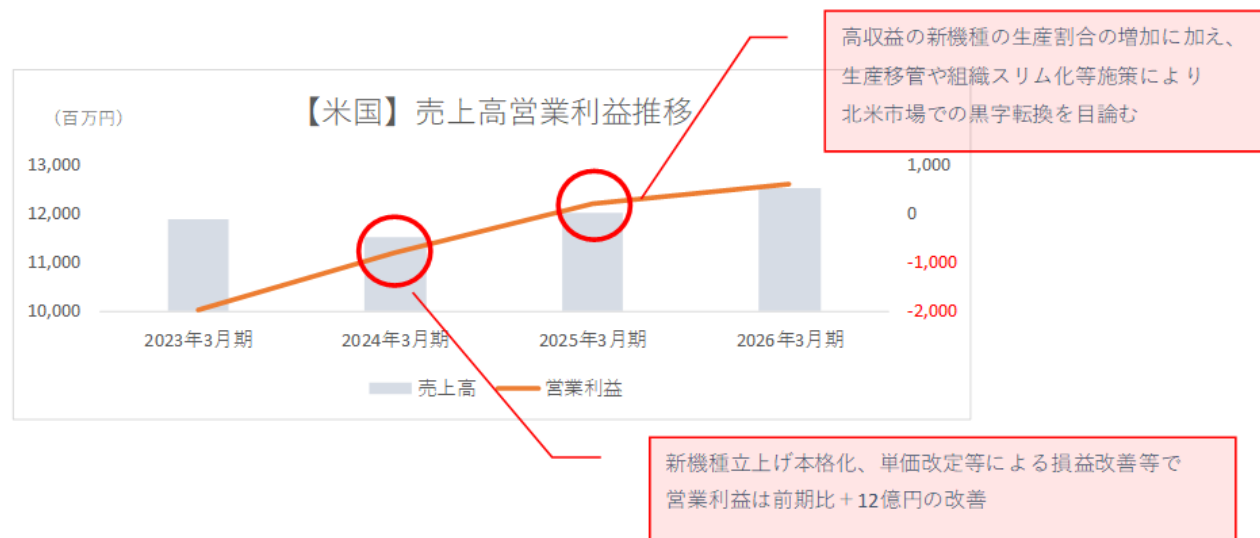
【米国】売上高営業利益推移

（百万円）

13,000
12,000
11,000
10,000

1,000
0
-1,000
-2,000

2023年3月期
2024年3月期
2025年3月期
2026年3月期

売上高
営業利益

高収益の新機種の生産割合の増加に加え、生産移管や組織スリム化等施策により北米市場での黒字転換を目論む

新機種立上げ本格化、単価改定等による損益改善等で営業利益は前期比＋12億円の改善